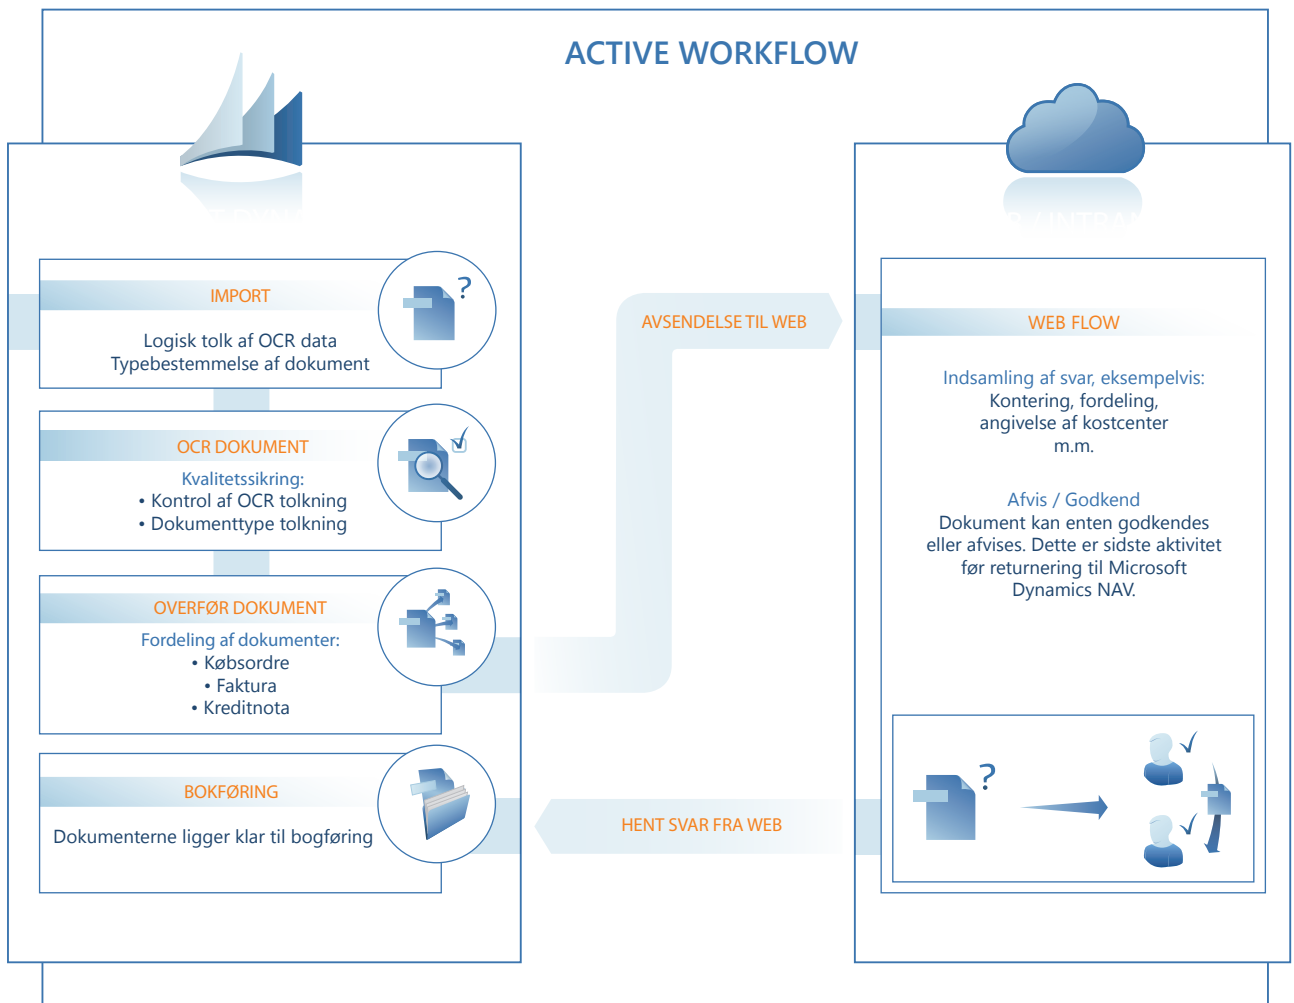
ACTIVE WORKFLOW

IMPORT

Logisk tolk af OCR data
Typebestemmelse af dokument

OCR DOKUMENT

Kvalitetssikring:
• Kontrol af OCR tolkning
• Dokumenttype tolkning

OVERFØR DOKUMENT

Fordeling af dokumenter:
• Købsordre
• Faktura
• Kreditnota

BOKFØRING

Dokumenterne ligger klar til bogføring

AVSENDELSE TIL WEB

HENT SVAR FRA WEB

WEB FLOW

Indsamling af svar, eksempelvis:
Kontering, fordeling,
angivelse af kostcenter
m.m.

Afvis / Godkend
Dokument kan enten godkendes eller afvises. Dette er sidste aktivitet før returnering til Microsoft Dynamics NAV.